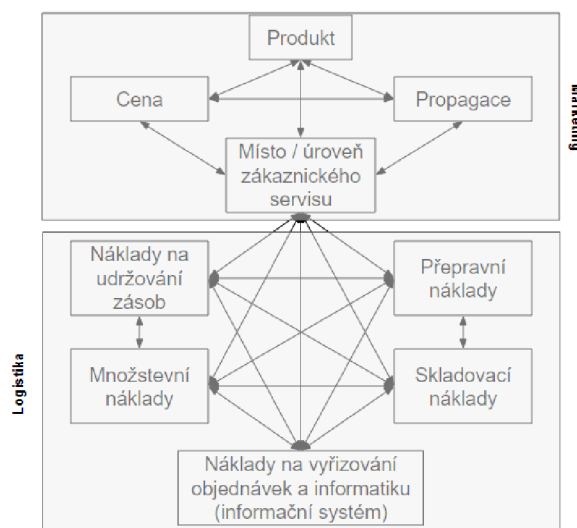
Produkt

Cena

Propagace

Marketing

Místo / úroveň zákaznického servisu

Náklady na udržování zásob

Přepravní náklady

Logistika

Množstevní náklady

Skladovací náklady

Náklady na vyřizování objednávek a informatiku (informační systém)